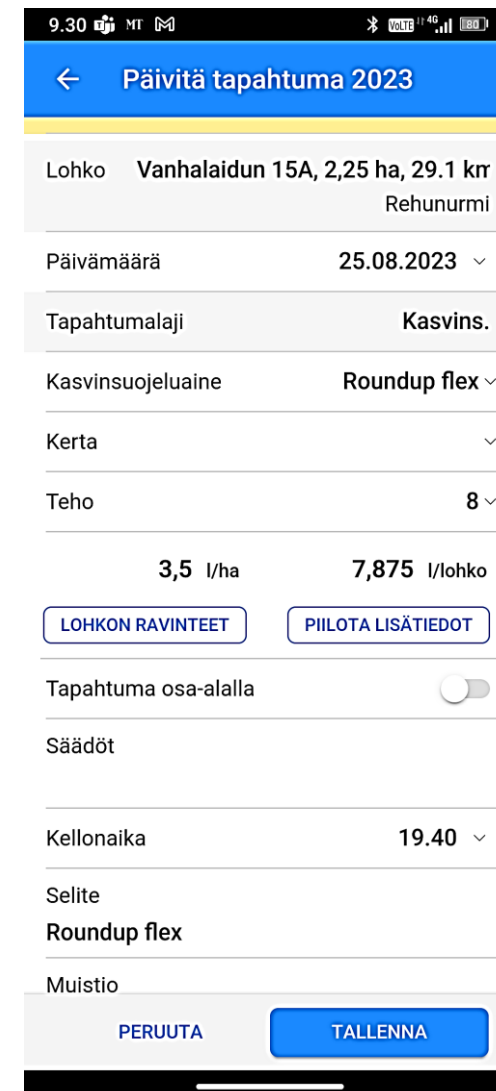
9.30 MT

VoLTE 4G 80

← Päivitä tapahtuma 2023

Lohko Vanhalaidun 15A, 2,25 ha, 29.1 km
Rehunurmi

Päivämäärä 25.08.2023

Tapahtumalaji Kasvins.

Kasvinsuojeluaine Roundup flex

Kerta

Teho 8

3,5 l/ha 7,875 l/lohko

LOHKON RAVINTEET PIILOTA LISÄTIEDOT

Tapahtuma osa-alalla

Säädöt

Kellonaika 19.40

Selite
Roundup flex

Muistio

PERUUTA TALLENNA